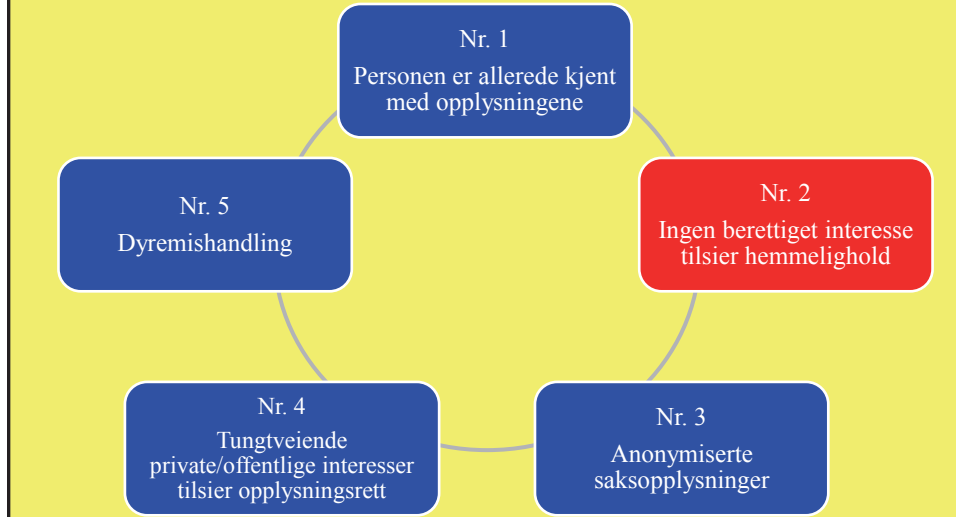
Nr. 1

Personen er allerede kjent med opplysningene

Nr. 2

Ingen berettiget interesse tilsier hemmelighold

Nr. 3

Anonymiserte saksopplysninger

Nr. 4

Tungtveiende private/offentlige interesser tilsier opplysningsrett

Nr. 5

Dyremishandling